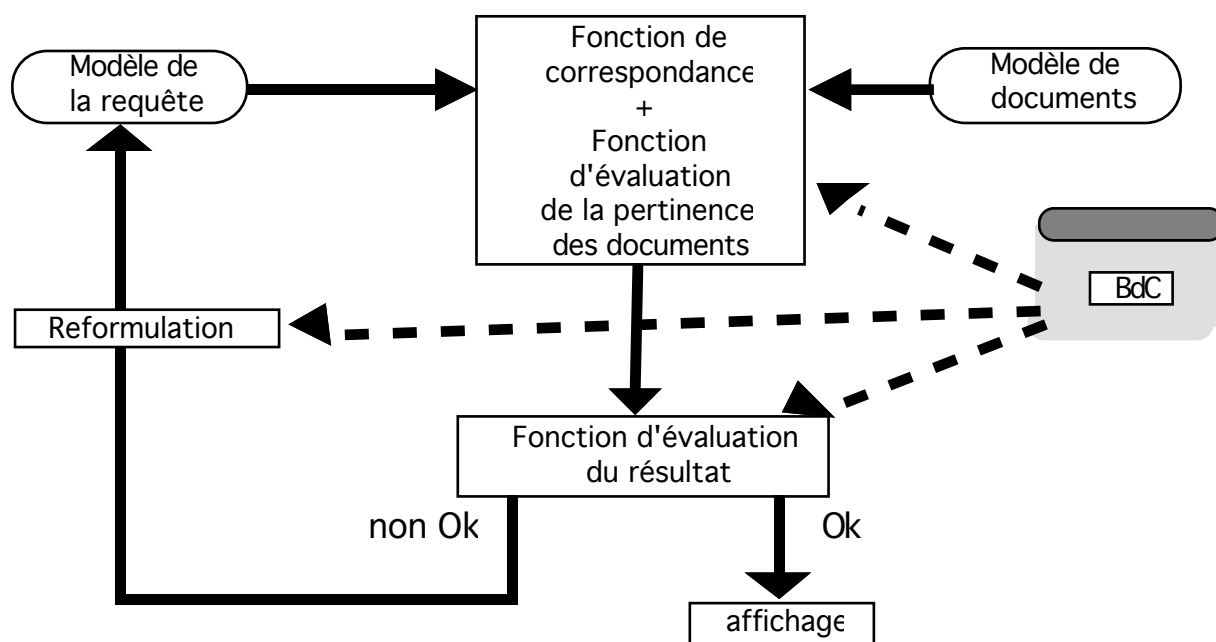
Modèle de la requête

Fonction de correspondance + Fonction d'évaluation de la pertinence des documents

Modèle de documents

BdC

Reformulation

Fonction d'évaluation du résultat

non Ok

Ok

affichage